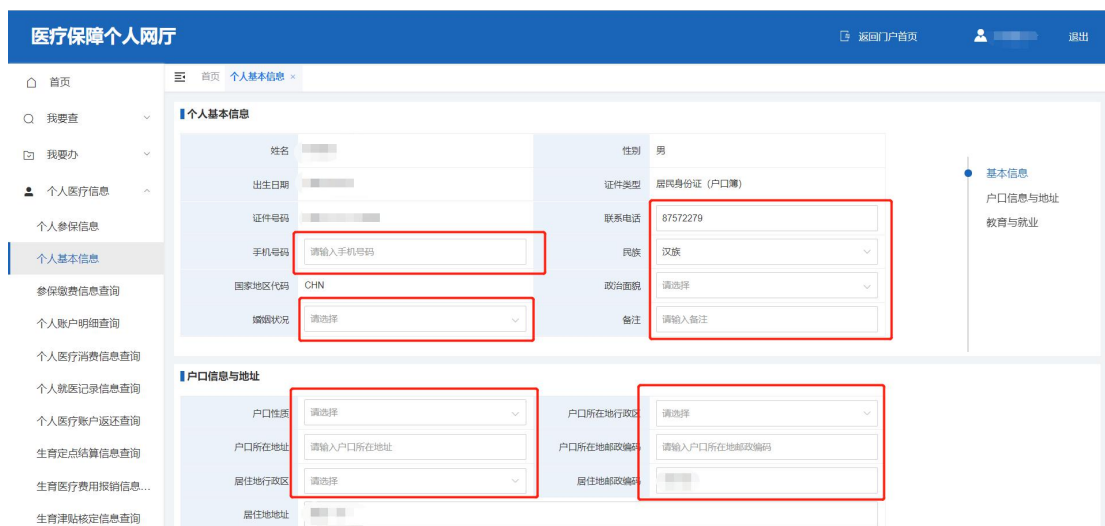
医疗保障个人网厅

返回门户首页 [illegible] 退出

首页
我要查
我要办
个人医疗信息
个人参保信息
个人基本信息
参保缴费信息查询
个人账户明细查询
个人医疗消费信息查询
个人就医记录信息查询
个人医疗账户返还查询
生育定点结算信息查询
生育医疗费用报销信息...
生育津贴核定信息查询

首页 个人基本信息 ×

个人基本信息

| | | | |
|---|---|---|---|
| 姓名 | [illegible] | 性别 | 男 |
| 出生日期 | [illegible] | 证件类型 | 居民身份证（户口簿） |
| 证件号码 | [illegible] | 联系电话 | 87572279 |
| 手机号码 | 请输入手机号码 | 民族 | 汉族 |
| 国家地区代码 | CHN | 政治面貌 | 请选择 |
| 婚姻状况 | 请选择 | 备注 | 请输入备注 |

基本信息
户口信息与地址
教育与就业

户口信息与地址

| | | | |
|---|---|---|---|
| 户口性质 | 请选择 | 户口所在地行政区 | 请选择 |
| 户口所在地址 | 请输入户口所在地址 | 户口所在地邮政编码 | 请输入户口所在地邮政编码 |
| 居住地行政区 | 请选择 | 居住地邮政编码 | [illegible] |
| 居住地地址 | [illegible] | | |